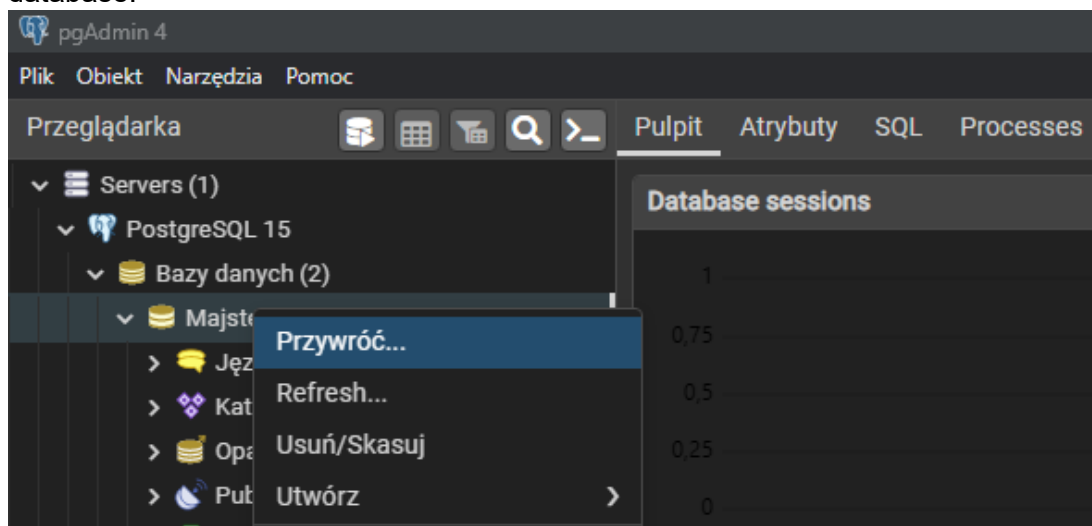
database:

pgAdmin 4

Plik Obiekt Narzędzia Pomoc

Przeglądarka

Pulpit Atrybuty SQL Processes

Servers (1)
PostgreSQL 15
Bazy danych (2)
Majste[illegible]
Jęz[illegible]
Kat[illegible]
Op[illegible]
Pub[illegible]

Przywróć...
Refresh...
Usuń/Skasuj
Utwórz

Database sessions

1
0,75
0,5
0,25
0